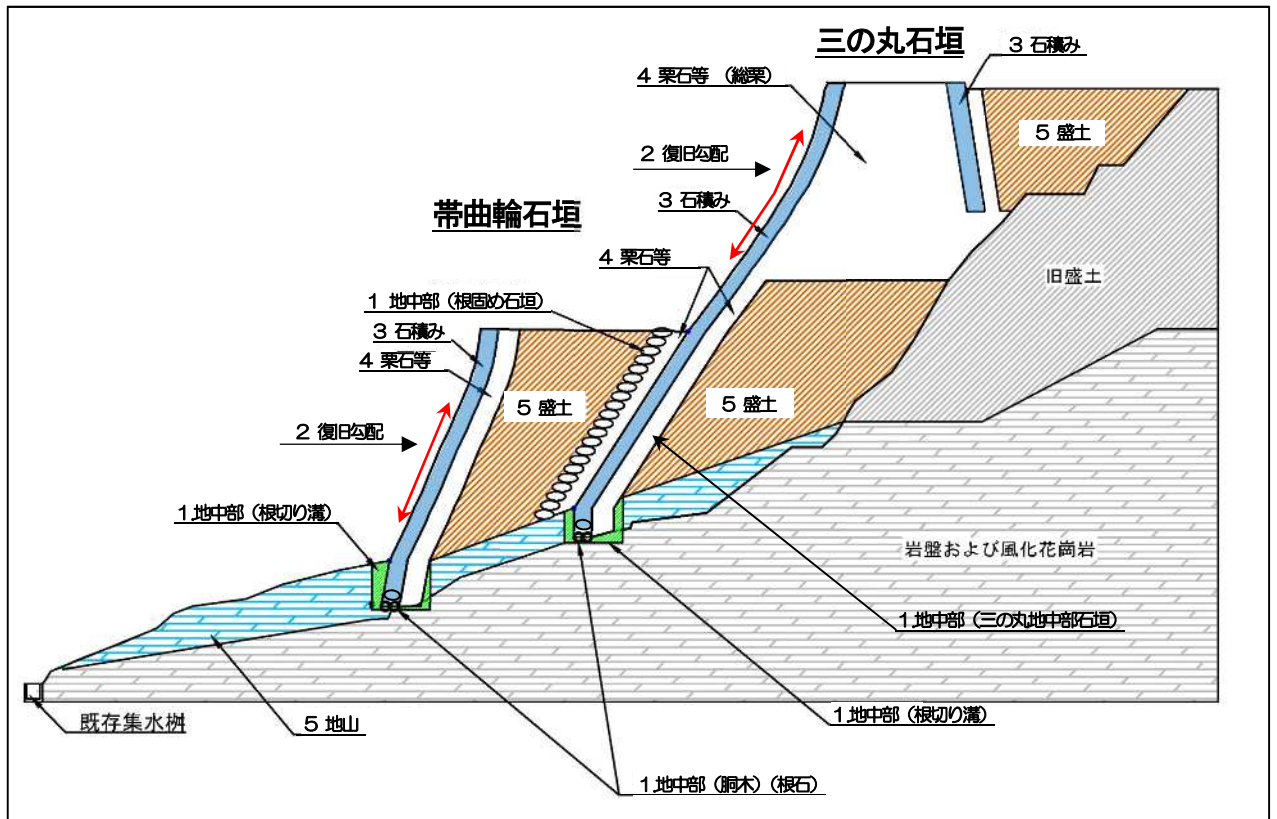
三の丸石垣
３ 石積み
４ 栗石等（総栗）
５ 盛土
２ 復旧勾配
３ 石積み
帯曲輪石垣
４ 栗石等
旧盛土
１ 地中部（根固め石垣）
３ 石積み
４ 栗石等
５ 盛土
５ 盛土
２ 復旧勾配
１地中部（根切り溝）
岩盤および風化花崗岩
１地中部（三の丸地中部石垣）
既存集水桝
５ 地山
１地中部（根切り溝）
１地中部（胴木）（根石）